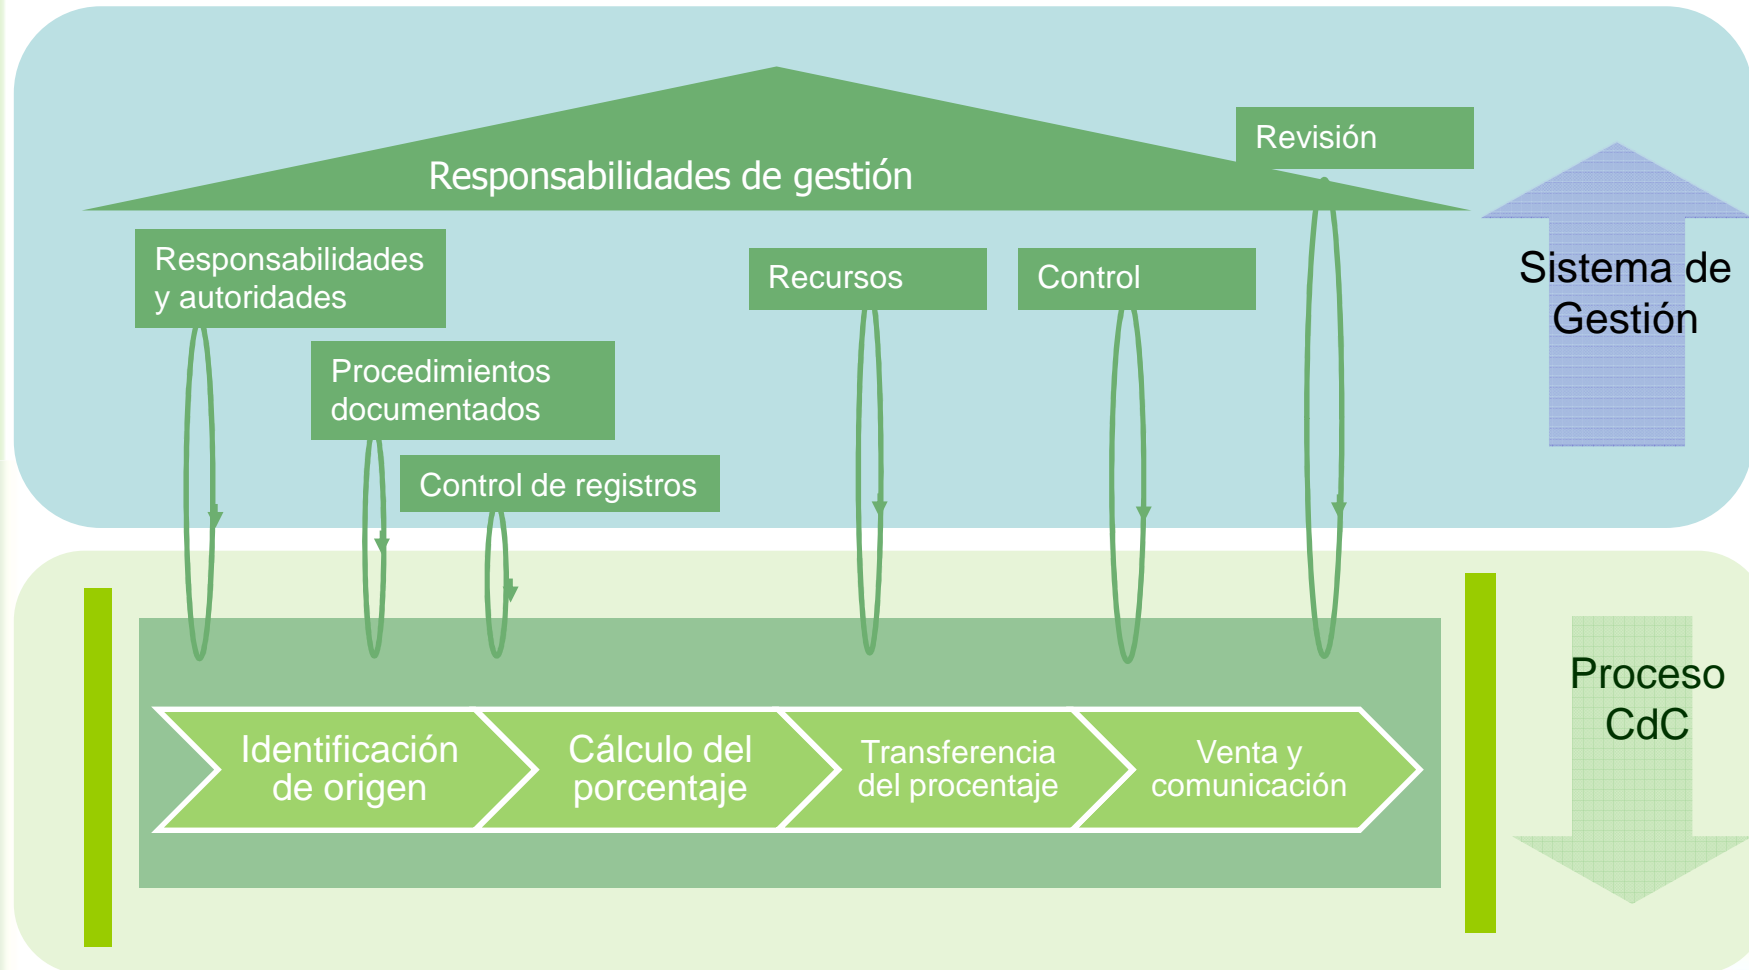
Responsabilidades de gestión

Revisión

Sistema de Gestión

Responsabilidades y autoridades

Procedimientos documentados

Control de registros

Recursos

Control

Identificación de origen

Cálculo del porcentaje

Transferencia del procentaje

Venta y comunicación

Proceso CdC